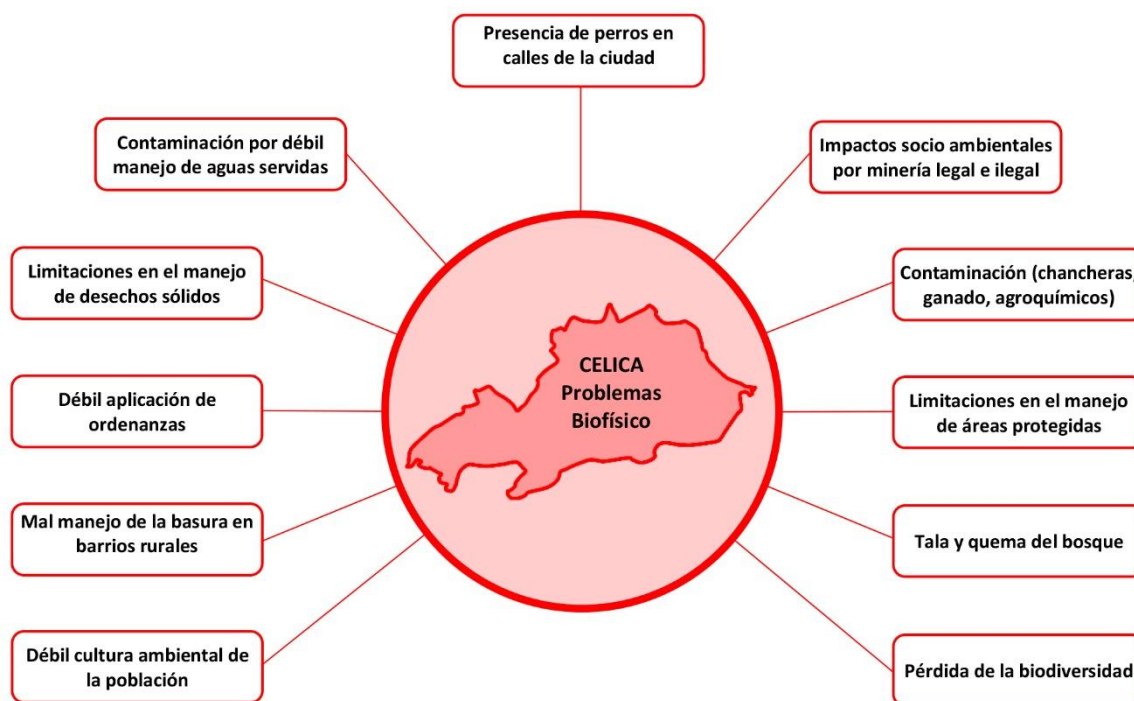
Presencia de perros en calles de la ciudad

Contaminación por débil manejo de aguas servidas

Impactos socio ambientales por minería legal e ilegal

Limitaciones en el manejo de desechos sólidos

Contaminación (chancheras, ganado, agroquímicos)

CELICA
Problemas
Biofísico

Débil aplicación de ordenanzas

Limitaciones en el manejo de áreas protegidas

Mal manejo de la basura en barrios rurales

Tala y quema del bosque

Débil cultura ambiental de la población

Pérdida de la biodiversidad